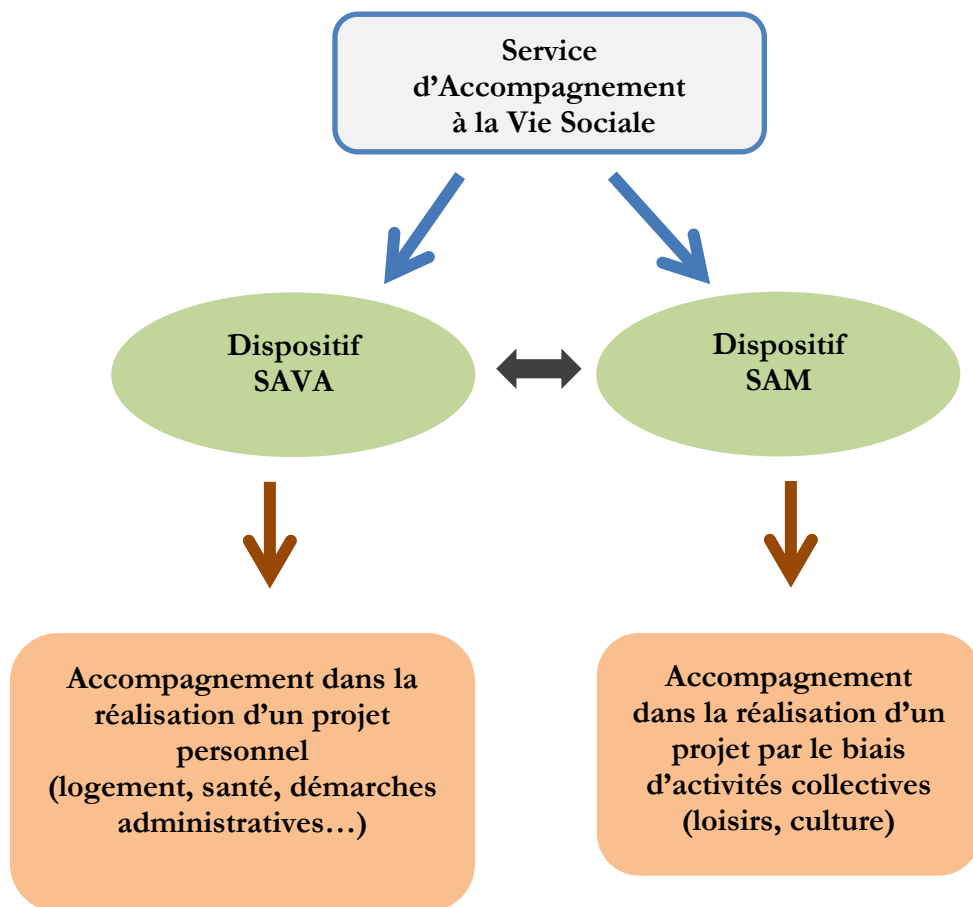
Service d’Accompagnement à la Vie Sociale

Dispositif SAVA

Dispositif SAM

Accompagnement dans la réalisation d’un projet personnel (logement, santé, démarches administratives…)

Accompagnement dans la réalisation d’un projet par le biais d’activités collectives (loisirs, culture)